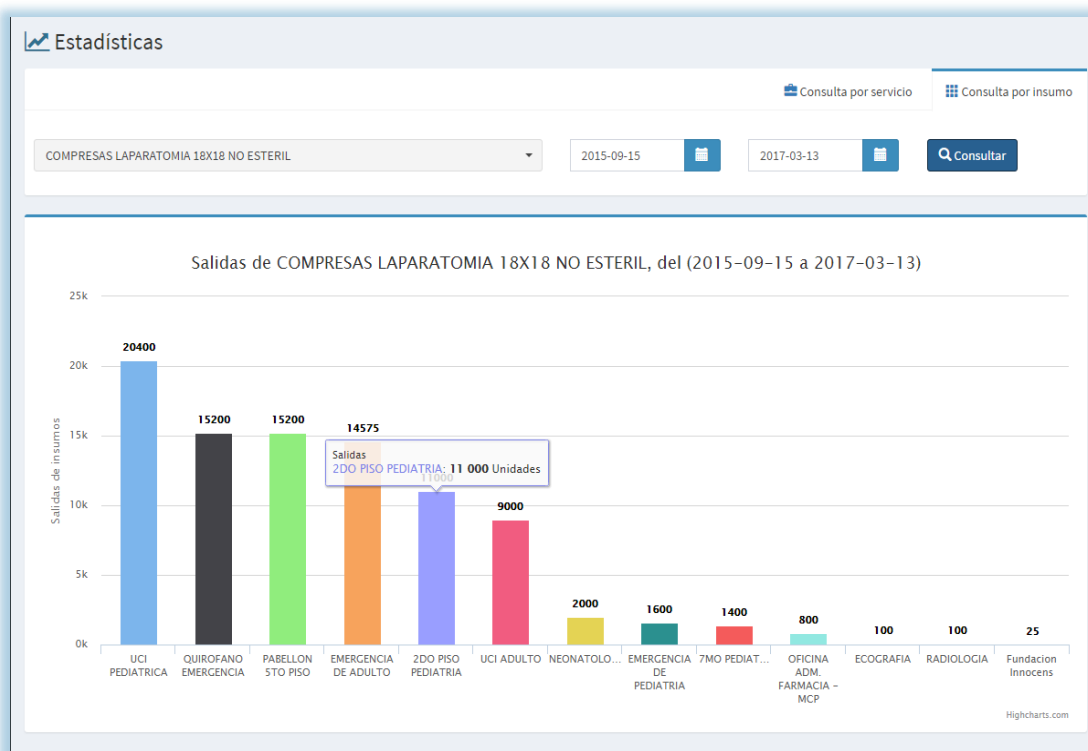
Estadísticas

Consulta por servicio
Consulta por insumo

COMPRESAS LAPARATOMIA 18X18 NO ESTERIL
2015-09-15
2017-03-13
Consultar

Salidas de COMPRESAS LAPARATOMIA 18X18 NO ESTERIL, del (2015-09-15 a 2017-03-13)

Salidas de insumos

25k
20k
15k
10k
5k
0k

20400
15200
15200
14575
11000
9000
2000
1600
1400
800
100
100
25

Salidas
2DO PISO PEDIATRIA: 11 000 Unidades

UCI PEDIATRICA
QUIROFANO EMERGENCIA
PABELLON 5TO PISO
EMERGENCIA DE ADULTO
2DO PISO PEDIATRIA
UCI ADULTO
NEONATOLO...
EMERGENCIA DE PEDIATRIA
7MO PEDIAT...
OFICINA ADM. FARMACIA - MCP
ECOGRAFIA
RADIOLOGIA
Fundacion Innocens

Highcharts.com